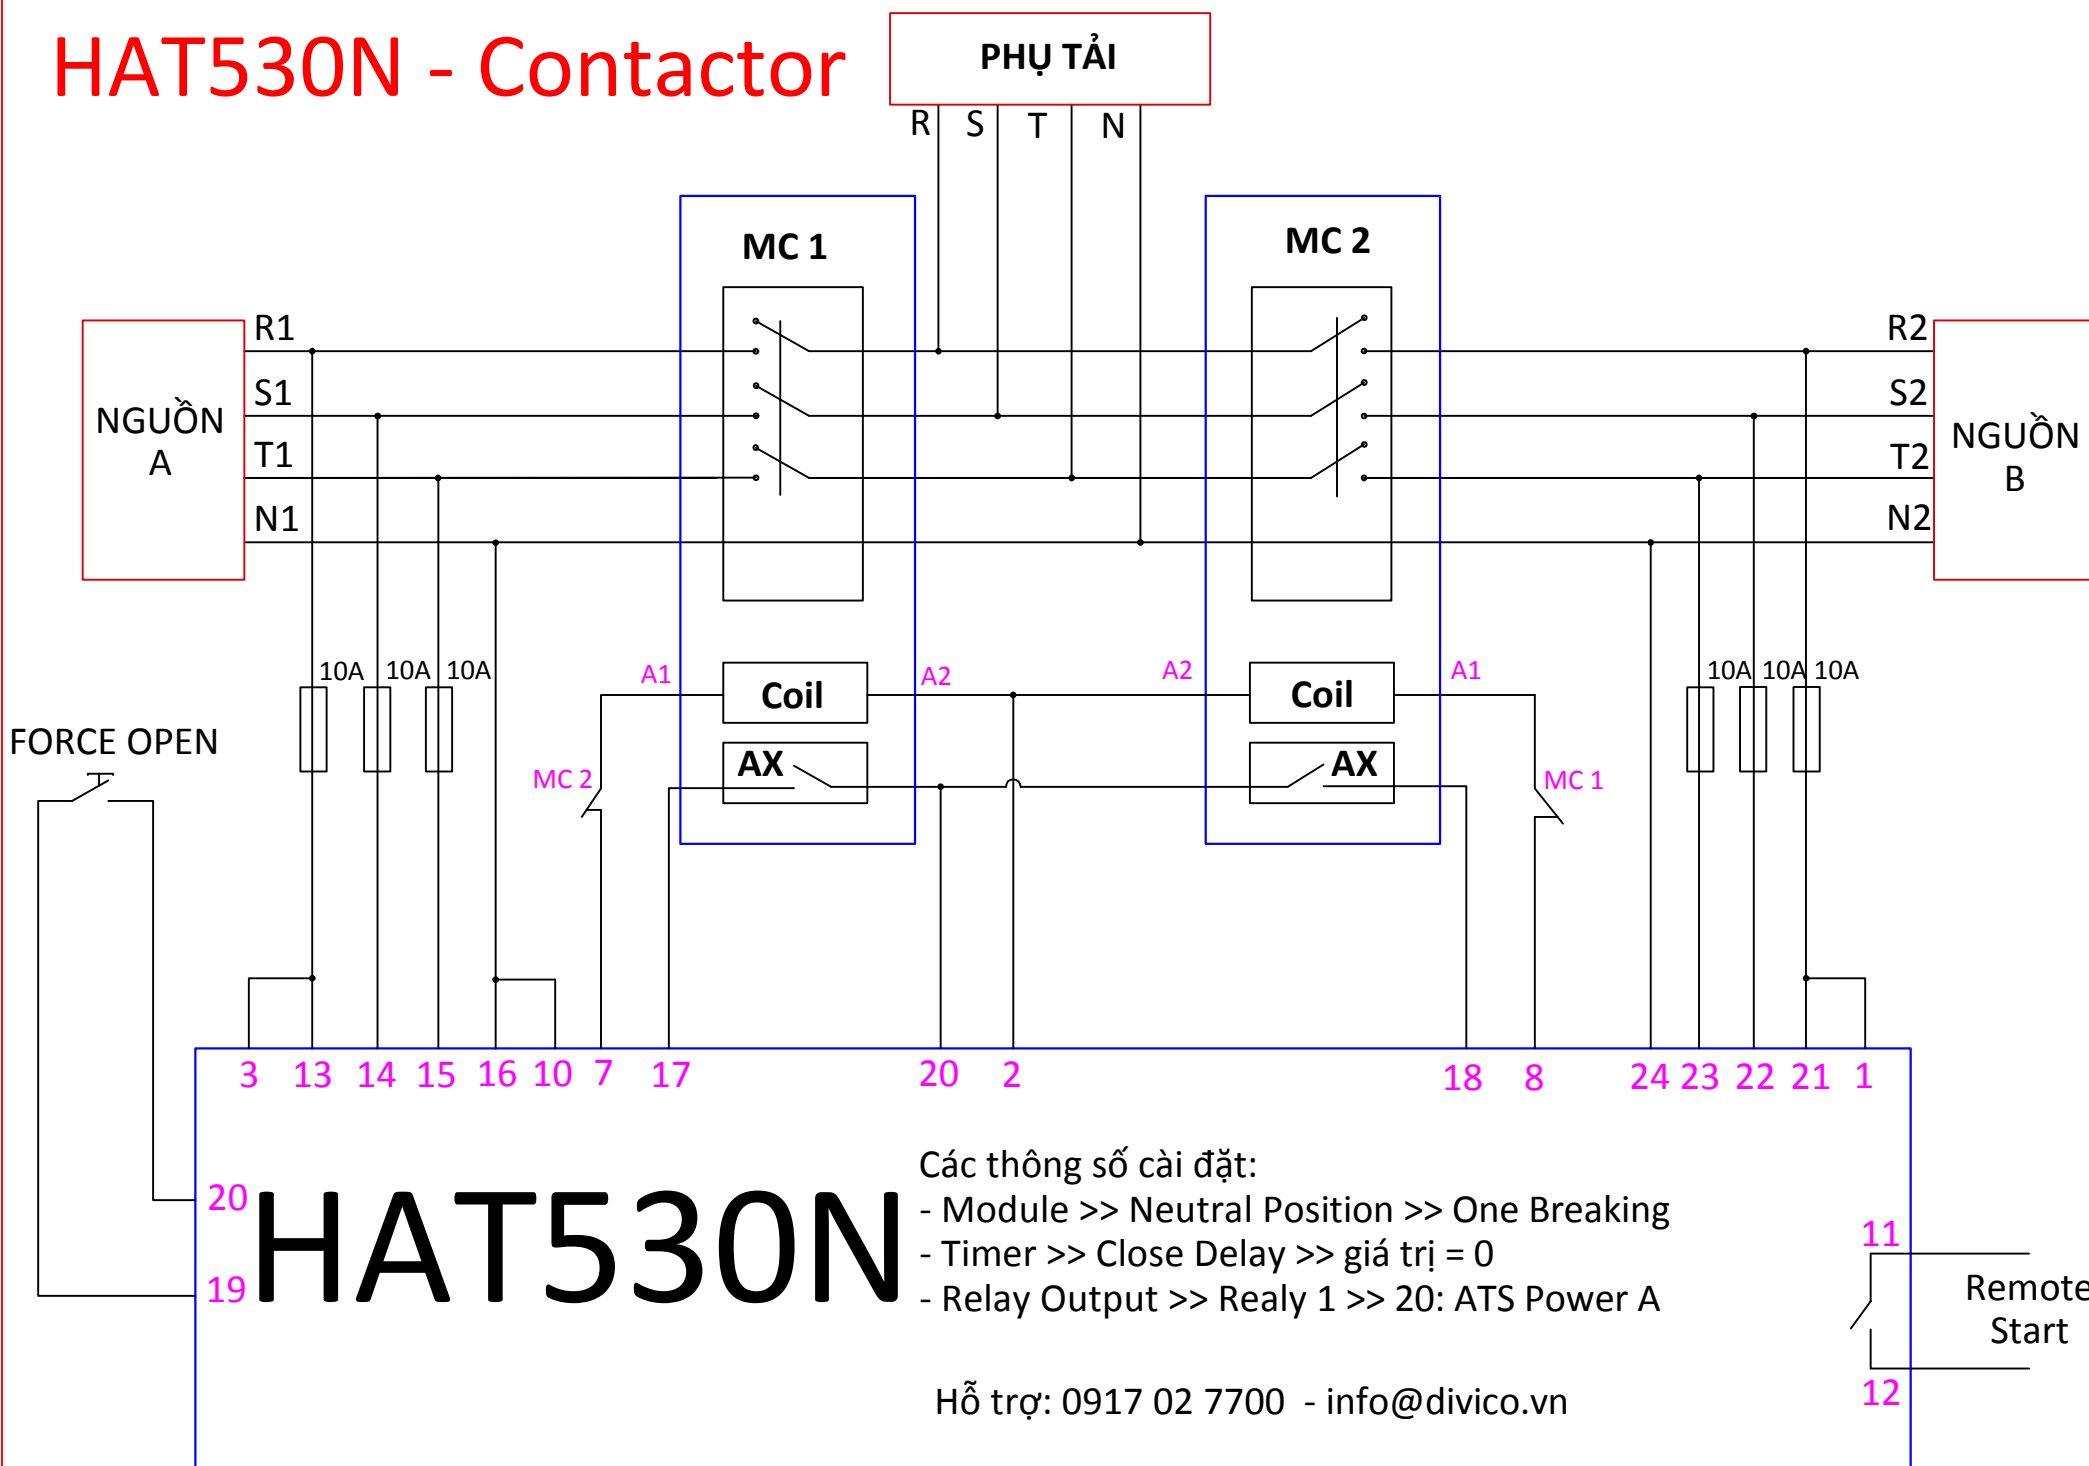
HAT530N - Contactor

PHỤ TẢI

R S T N

MC 1

MC 2

NGUỒN A

R1
S1
T1
N1

R2
S2
T2
N2

NGUỒN B

10A 10A 10A

10A 10A 10A

A1 Coil A2

A2 Coil A1

AX

AX

MC 2

MC 1

FORCE OPEN

3 13 14 15 16 10 7 17 20 2 18 8 24 23 22 21 1

20

19

HAT530N

Các thông số cài đặt:
- Module >> Neutral Position >> One Breaking
- Timer >> Close Delay >> giá trị = 0
- Relay Output >> Realy 1 >> 20: ATS Power A

11

12

Remote Start

Hỗ trợ: 0917 02 7700 - info@divico.vn